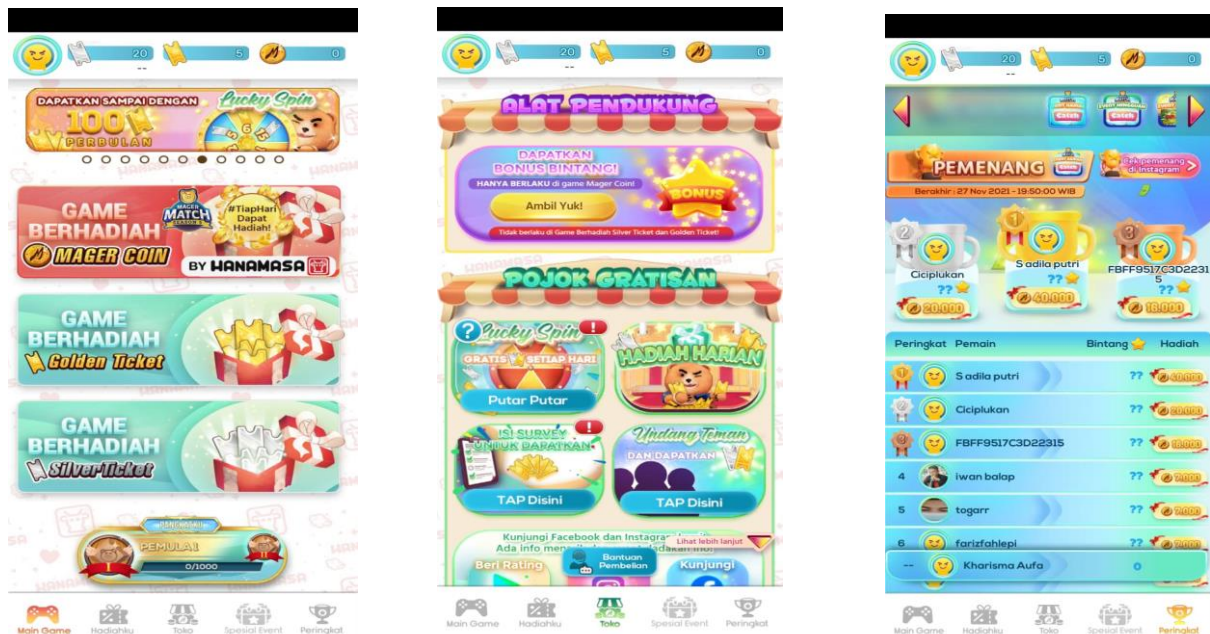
20 5 0

--

DAPATKAN SAMPAI DENGAN 100 PERBULAN Lucky Spin

GAME BERHADIAH MAGER MATCH #TiapHari Dapat Hadiah! MAGER COIN BY HANAMASA

GAME BERHADIAH Golden Ticket

GAME BERHADIAH Silver Ticket

PEMULA I 0/1000

Main Game Hadiahku Toko Spesial Event Peringkat

20 5 0

--

ALAT PENDUKUNG

DAPATKAN BONUS BINTANG! HANYA BERLAKU di game Mager Coin! BONUS Ambil Yuk! Tidak berlaku di Game Berhadiah Silver Ticket dan Golden Ticket!

POJOK GRATISAN

Lucky Spin GRATIS SETIAP HARI Putar Putar

HADIAH HARIAN

ISI SURVEY UNTUK DAPATKAN TAP Disini

Undang Teman DAN DAPATKAN TAP Disini

Kunjungi Facebook dan Instagram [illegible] Ada info men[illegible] Lihat lebih lanjut

Beri Rating Bantuan Pembelian Kunjungi

Main Game Hadiahku Toko Spesial Event Peringkat

20 5 0

--

Catch Catch

PEMENANG Cek pemenang di Instagram

Berakhir : 27 Nov 2021 - 19:50:00 WIB

2 Ciciplukan ?? 20.000
1 S adila putri ?? 40.000
3 FBFF9517C3D22315 ?? 18.000

| Peringkat | Pemain | Bintang | Hadiah |
|---|---|---|---|
| 1 | S adila putri | ?? | 40.000 |
| 2 | Ciciplukan | ?? | 20.000 |
| 3 | FBFF9517C3D22315 | ?? | 18.000 |
| 4 | iwan balap | ?? | 2.000 |
| 5 | togarr | ?? | 2.000 |
| 6 | farizfahlepi | ?? | 2.000 |
| -- | Kharisma Aufa | 0 | |

Main Game Hadiahku Toko Spesial Event Peringkat